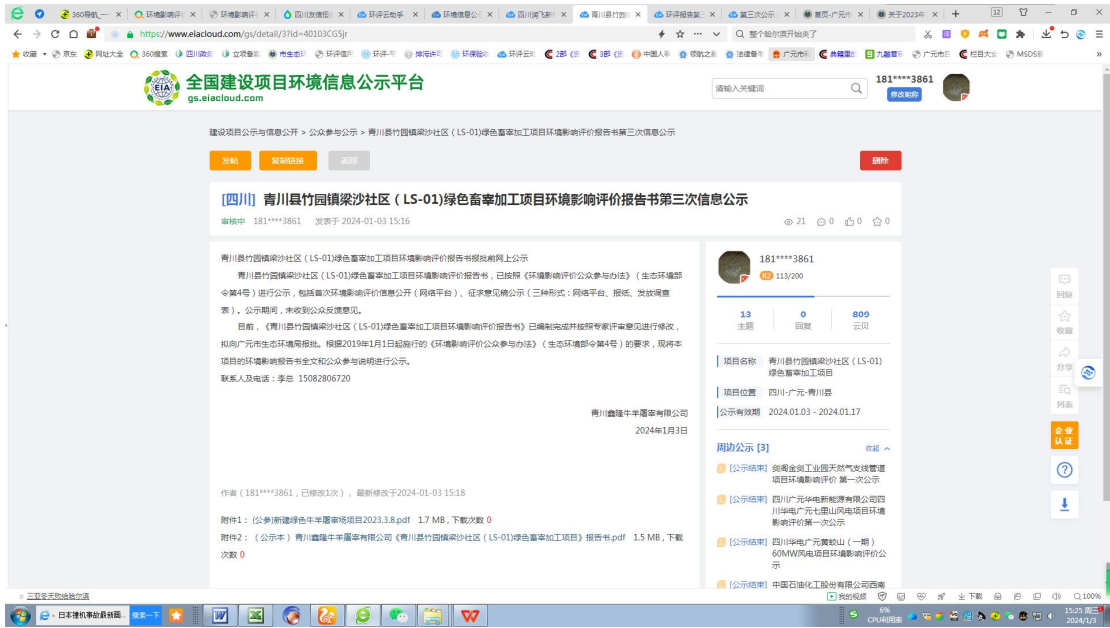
360导航_一 | 环境影响评 | 环境影响评 | 四川发债信 | 环评云助手 | 环境信息公 | 四川润飞新 | 青川县竹园 | 环评报告 | 第三次公示 | 首页-广元市 | 关于2023年

https://www.eiacloud.com/gs/detail/3?id=40103CG5Jr

整个哈尔滨开始演了

收藏 京东 网址大全 360搜索 四川政府 立项备案 市生态环 环评信用 环评一年 排污许可 环保验收 环评云助 2部 3部 中国人事 领航之家 法律备案 广元市 典籍里的 九龙香 广元市 栏目大全 MSDS

全国建设项目环境信息公示平台
gs.eiacloud.com

请输入关键词

181****3861
修改昵称

建设项目公示与信息公开 > 公众参与公示 > 青川县竹园镇梁沙社区（LS-01)绿色畜宰加工项目环境影响评价报告书第三次信息公示

发帖　复制链接　返回　删除

[四川] 青川县竹园镇梁沙社区（LS-01)绿色畜宰加工项目环境影响评价报告书第三次信息公示

审核中　181****3861　发表于 2024-01-03 15:16　21　0　0　0

青川县竹园镇梁沙社区（LS-01)绿色畜宰加工项目环境影响评价报告书报批前网上公示

青川县竹园镇梁沙社区（LS-01)绿色畜宰加工项目环境影响评价报告书，已按照《环境影响评价公众参与办法》（生态环境部令第4号）进行公示，包括首次环境影响评价信息公开（网络平台）、征求意见稿公示（三种形式：网络平台、报纸、发放调查表）。公示期间，未收到公众反馈意见。

目前，《青川县竹园镇梁沙社区（LS-01)绿色畜宰加工项目环境影响评价报告书》已编制完成并按照专家评审意见进行修改，拟向广元市生态环境局报批。根据2019年1月1日起施行的《环境影响评价公众参与办法》（生态环境部令第4号）的要求，现将本项目的环境影响报告书全文和公众参与说明进行公示。

联系人及电话：李总 15082806720

青川鑫隆牛羊屠宰有限公司
2024年1月3日

作者（181****3861，已修改1次），最新修改于2024-01-03 15:18

附件1：(公参)新建绿色牛羊屠宰场项目2023.3.8.pdf　1.7 MB，下载次数 0

附件2：（公示本）青川鑫隆牛羊屠宰有限公司《青川县竹园镇梁沙社区（LS-01)绿色畜宰加工项目》报告书.pdf　1.5 MB，下载次数 0

181****3861
113/200

| 13 | 0 | 809 |
|---|---|---|
| 主题 | 回复 | 云贝 |

项目名称　青川县竹园镇梁沙社区（LS-01)绿色畜宰加工项目

项目位置　四川-广元-青川县

公示有效期　2024.01.03 - 2024.01.17

周边公示 [3]　收起

[公示结束] 剑阁金剑工业园天然气支线管道项目环境影响评价 第一次公示

[公示结束] 四川广元华电新能源有限公司四川华电广元七里山风电项目环境影响评价第一次公示

[公示结束] 四川华电广元黄蛟山（一期）60MW风电项目环境影响评价公示

[公示结束] 中国石油化工股份有限公司西南

回复　收藏　分享　列表　企业认证

三亚冬天吃啥办法

我的视频　下载　100%

日本捷机事故最新　搜索一下

6%　CPU利用率　15:25 周三　2024/1/3